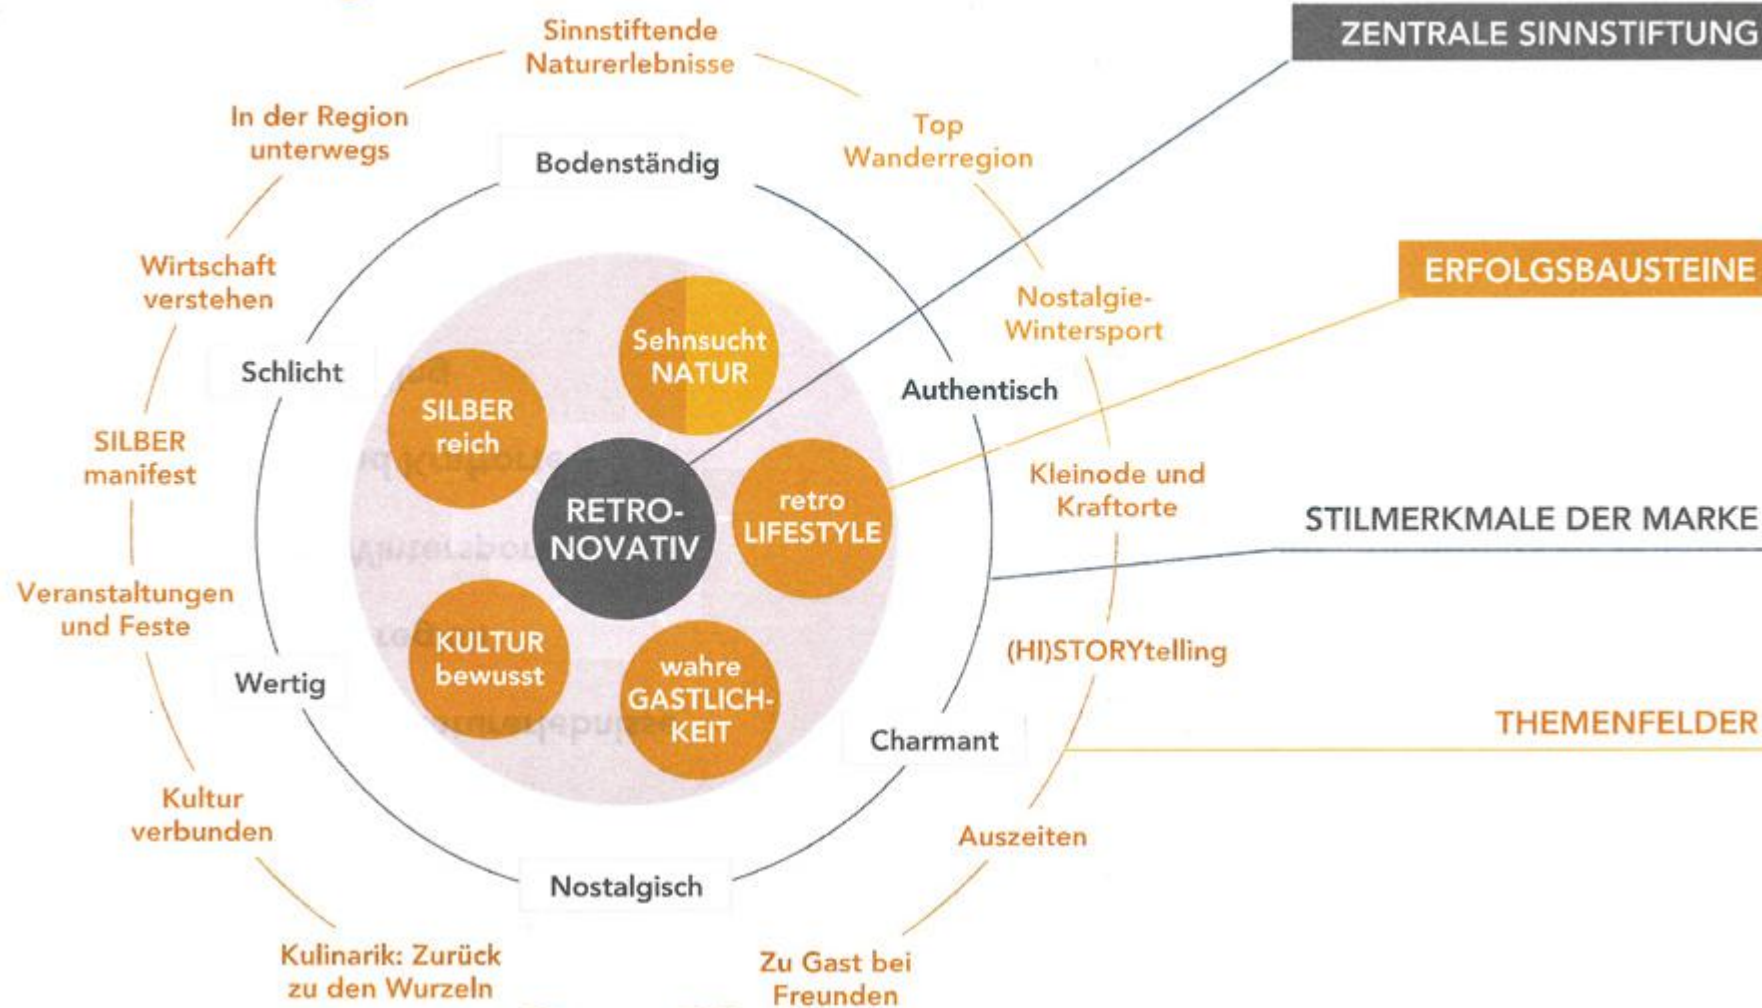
Sinnstiftende Naturerlebnisse

Top Wanderregion

Nostalgie-Wintersport

Kleinode und Kraftorte

(HI)STORYtelling

Auszeiten

Zu Gast bei Freunden

Kulinarik: Zurück zu den Wurzeln

Kultur verbunden

Veranstaltungen und Feste

SILBER manifest

Wirtschaft verstehen

In der Region unterwegs

Bodenständig

Authentisch

Charmant

Nostalgisch

Wertig

Schlicht

Sehnsucht NATUR

retro LIFESTYLE

wahre GASTLICHKEIT

KULTUR bewusst

SILBER reich

RETRO-NOVATIV

ZENTRALE SINNSTIFTUNG

ERFOLGSBAUSTEINE

STILMERKMALE DER MARKE

THEMENFELDER